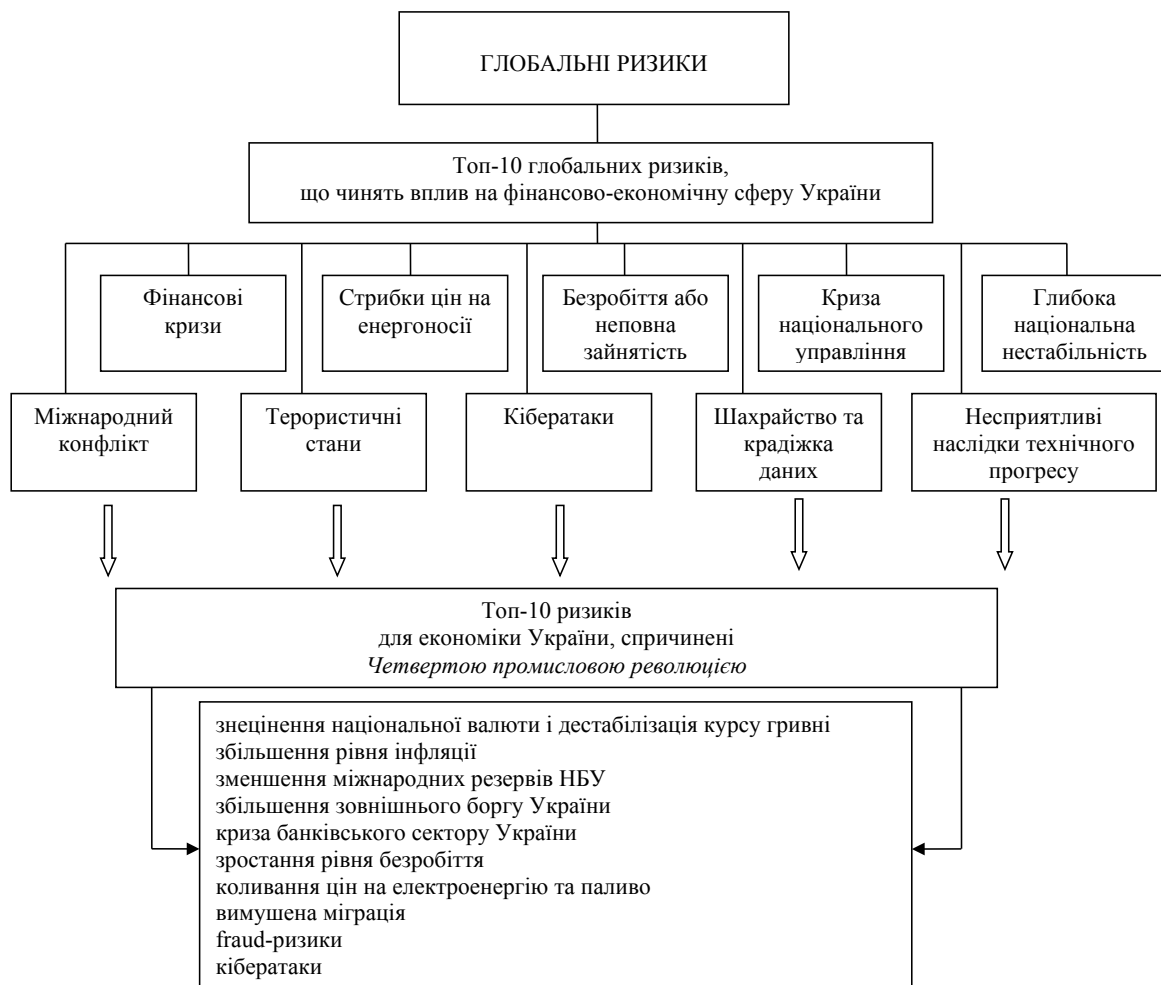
ГЛОБАЛЬНІ РИЗИКИ

Топ-10 глобальних ризиків, що чинять вплив на фінансово-економічну сферу України

Фінансові кризи

Стрибки цін на енергоносії

Безробіття або неповна зайнятість

Криза національного управління

Глибока національна нестабільність

Міжнародний конфлікт

Терористичні стани

Кібератаки

Шахрайство та крадіжка даних

Несприятливі наслідки технічного прогресу

Топ-10 ризиків для економіки України, спричинені *Четвертою промисловою революцією*

знецінення національної валюти і дестабілізація курсу гривні
збільшення рівня інфляції
зменшення міжнародних резервів НБУ
збільшення зовнішнього боргу України
криза банківського сектору України
зростання рівня безробіття
коливання цін на електроенергію та паливо
вимушена міграція
fraud-ризики
кібератаки